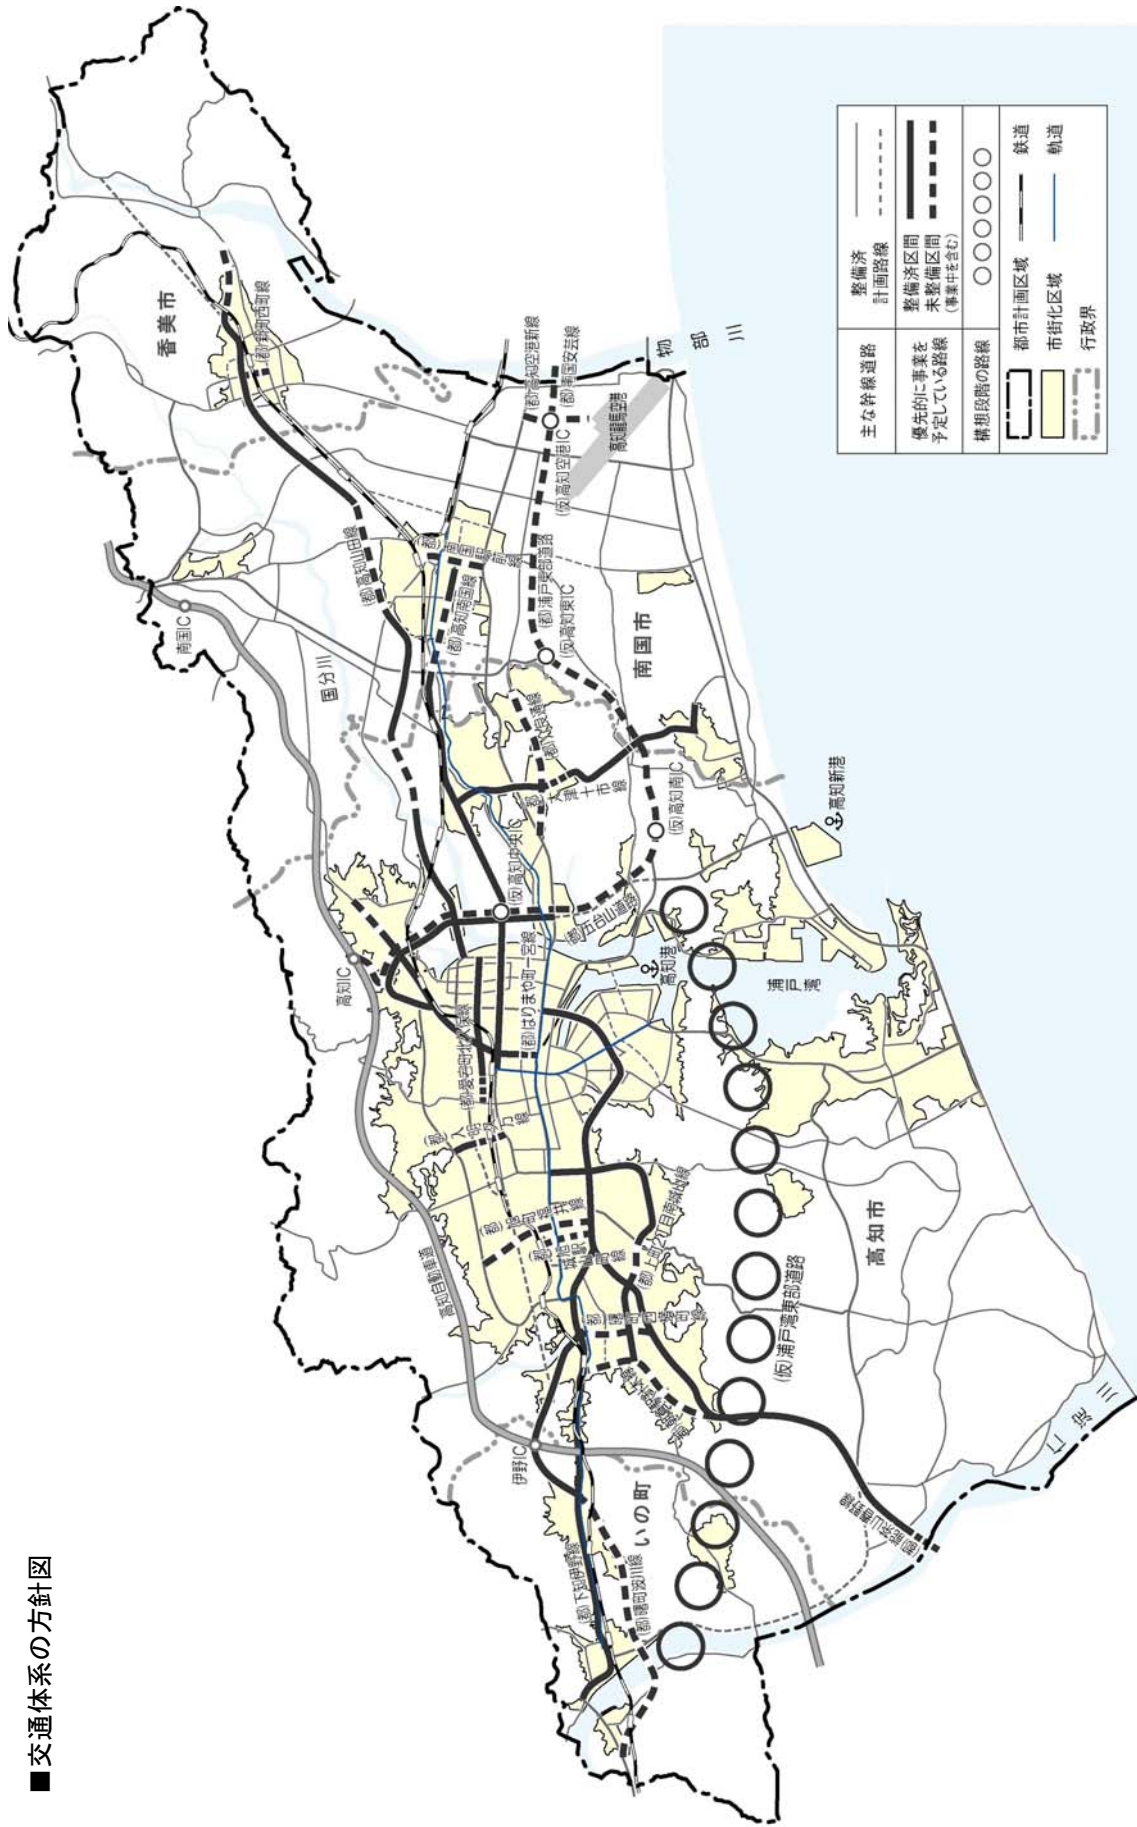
■交通体系の方針図

| 主な幹線道路 | 整備済 | |
|---|---|---|
| | 計画路線 | |
| 優先的に事業を予定している路線 | 整備済区間 | |
| | 未整備区間 (事業中を含む) | |
| 構想段階の路線 | ○○○○○ | |

都市計画区域　鉄道
市街化区域　軌道
行政界

香美市
(都)野市西町線
(都)高知空港新線
(都)南国安芸線
物部川
高知龍馬空港
(仮)高知空港IC
(都)浦戸湾道路
(都)高知山田線
(都)高知南国線
(仮)高知東IC
南国市
南国IC
国分川
(都)大埠線
大津十市線
(仮)高知南IC
高知新港
(仮)高知中央IC
(都)五台山道路
高知IC
(都)はりまや町一宮線
高知港
浦戸湾
(都)桟橋線
(都)高知駅秦南町線
(都)上町2丁目高須線
高知市
(仮)浦戸湾東部道路
高知自動車道
伊野IC
いの町
(都)下知伊野線
(都)波川線
春野三
仁淀川